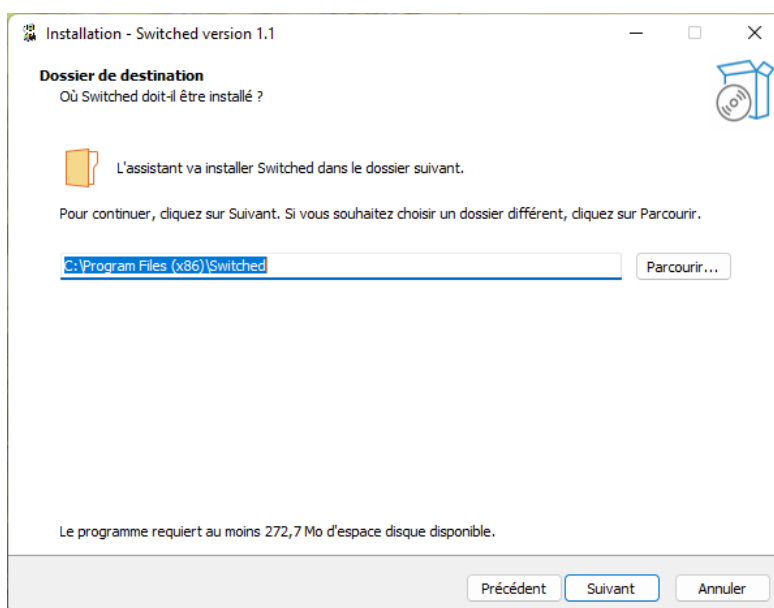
Installation - Switched version 1.1

Dossier de destination
Où Switched doit-il être installé ?

L'assistant va installer Switched dans le dossier suivant.

Pour continuer, cliquez sur Suivant. Si vous souhaitez choisir un dossier différent, cliquez sur Parcourir.

C:\Program Files (x86)\Switched

Parcourir...

Le programme requiert au moins 272,7 Mo d'espace disque disponible.

Précédent
Suivant
Annuler